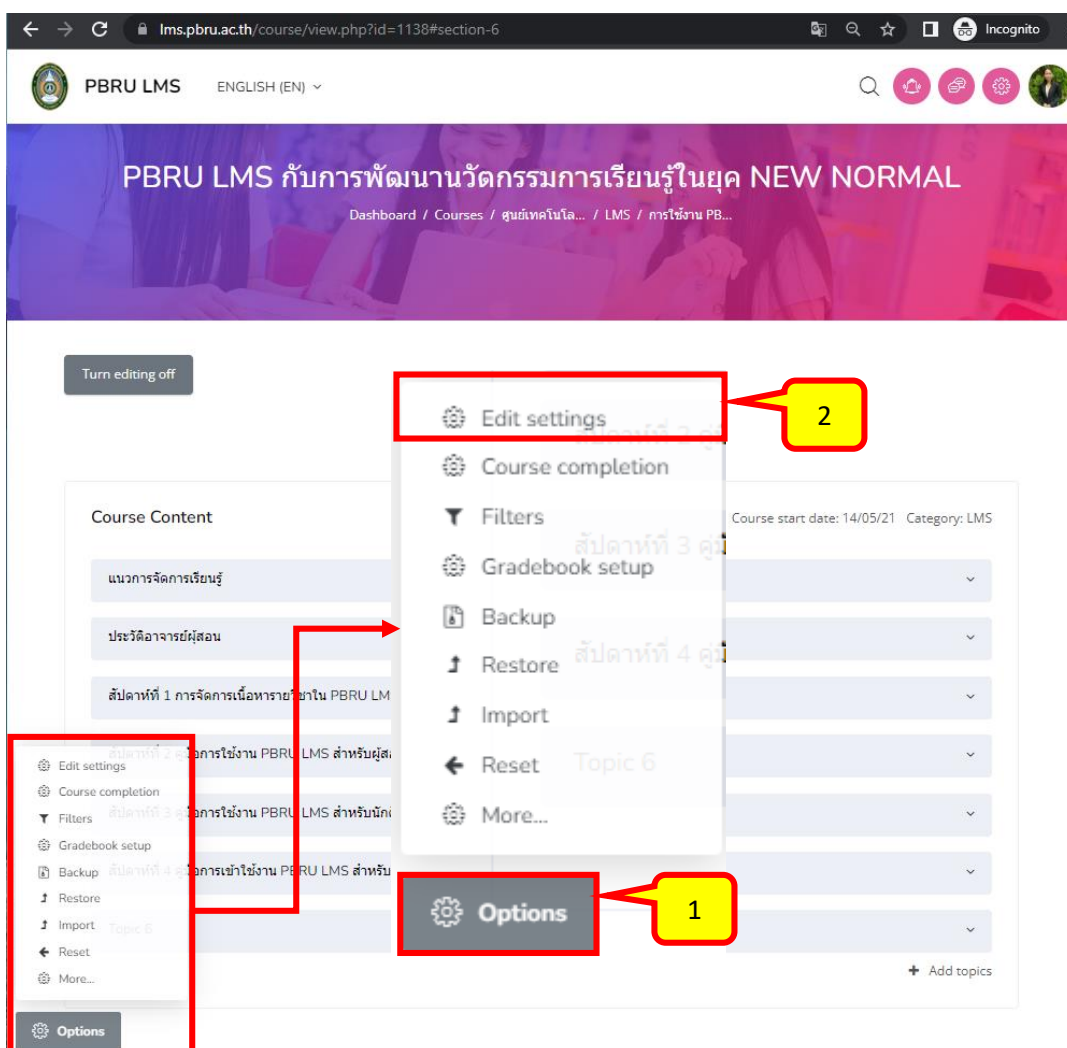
lms.pbru.ac.th/course/view.php?id=1138#section-6

Incognito

PBRU LMS ENGLISH (EN)

PBRU LMS กับการพัฒนานวัดกรรมการเรียนรู้ในยุค NEW NORMAL

Dashboard / Courses / ศูนย์เทคโนโล... / LMS / การใช้งาน PB...

Turn editing off

Edit settings
Course completion
Filters
Gradebook setup
Backup
Restore
Import
Reset
More...

Options

2

1

Course Content

Course start date: 14/05/21 Category: LMS

แนวการจัดการเรียนรู้

ประวัติอาจารย์ผู้สอน

สัปดาห์ที่ 1 การจัดการเนื้อหารายวิชาใน PBRU LM

สัปดาห์ที่ 2 คู่มือการใช้งาน PBRU LMS สำหรับผู้ส

สัปดาห์ที่ 3 คู่มือการใช้งาน PBRU LMS สำหรับนัก

สัปดาห์ที่ 4 คู่มือการเข้าใช้งาน PBRU LMS สำหรับ

Topic 6

Add topics

Edit settings
Course completion
Filters
Gradebook setup
Backup
Restore
Import
Reset
More...

Options